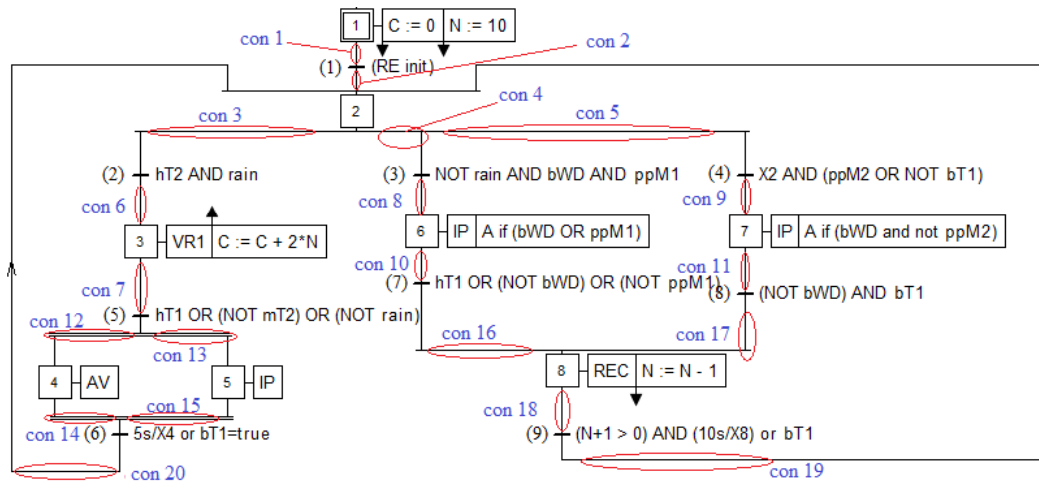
1 | C := 0 | N := 10

con 1
con 2
(1) (RE init)

2

con 3
con 4
con 5

(2) hT2 AND rain
(3) NOT rain AND bWD AND ppM1
(4) X2 AND (ppM2 OR NOT bT1)

con 6
con 8
con 9

3 | VR1 | C := C + 2*N
6 | IP | A if (bWD OR ppM1)
7 | IP | A if (bWD and not ppM2)

con 10
con 11
con 7
(7) hT1 OR (NOT bWD) OR (NOT ppM1)
(8) (NOT bWD) AND bT1

con 12
(5) hT1 OR (NOT mT2) OR (NOT rain)
con 16
con 17
con 13

4 | AV
5 | IP
8 | REC | N := N - 1

con 15
con 18
con 14 (6) 5s/X4 or bT1=true
(9) (N+1 > 0) AND (10s/X8) or bT1

con 20
con 19